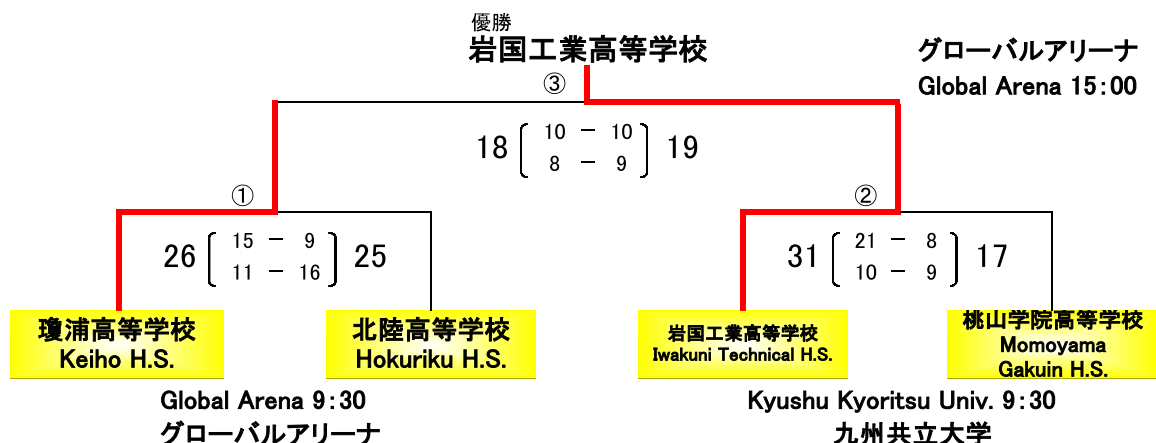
優勝
岩国工業高等学校

グローバルアリーナ
Global Arena 15:00

③

18 [ 10 − 10 / 8 − 9 ] 19

①

26 [ 15 − 9 / 11 − 16 ] 25

②

31 [ 21 − 8 / 10 − 9 ] 17

瓊浦高等学校
Keiho H.S.

北陸高等学校
Hokuriku H.S.

岩国工業高等学校
Iwakuni Technical H.S.

桃山学院高等学校
Momoyama Gakuin H.S.

Global Arena 9:30
グローバルアリーナ

Kyushu Kyoritsu Univ. 9:30
九州共立大学